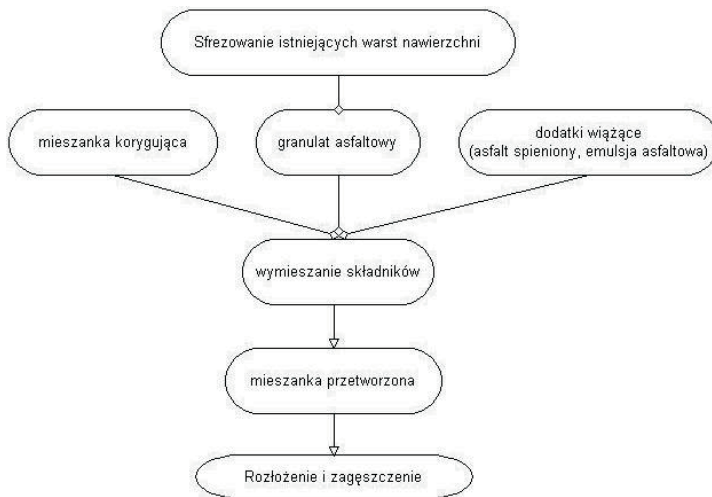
Sfrezowanie istniejących warst nawierzchni

mieszanka korygująca

granulat asfaltowy

dodatki wiążące
(asfalt spieniony, emulsja asfaltowa)

wymieszanie składników

mieszanka przetworzona

Rozłożenie i zagęszczenie